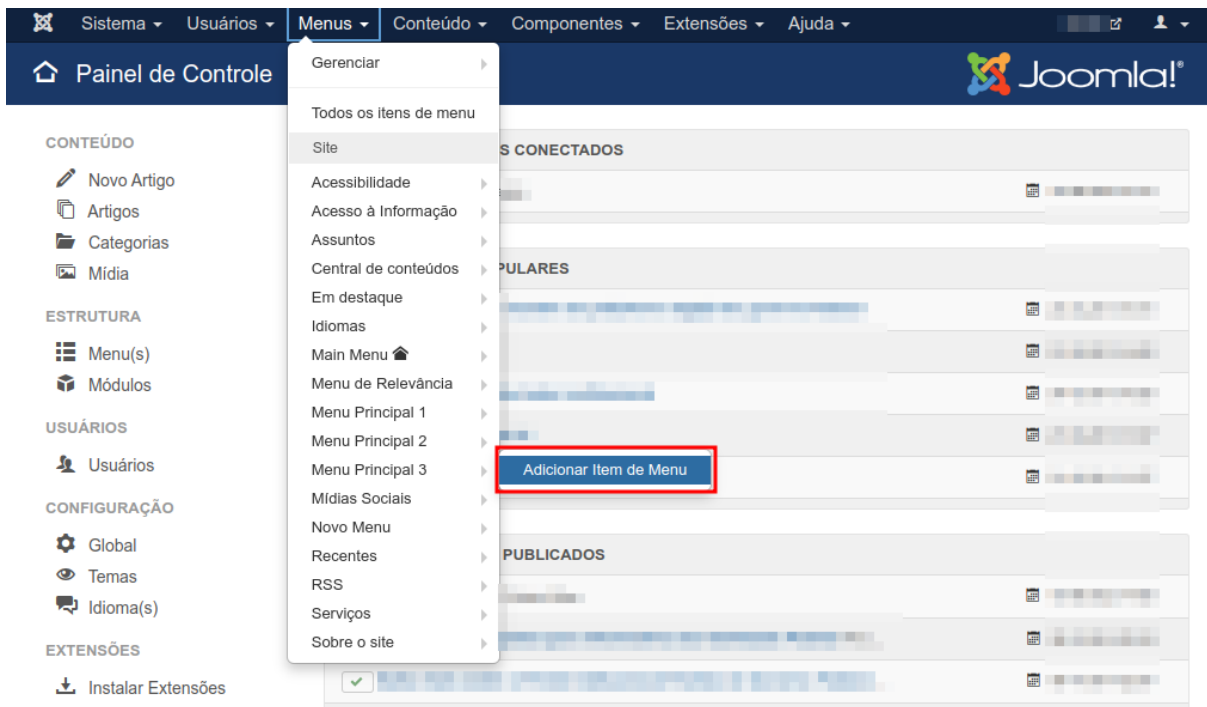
Sistema ▾ Usuários ▾ Menus ▾ Conteúdo ▾ Componentes ▾ Extensões ▾ Ajuda ▾

Painel de Controle

Joomla!®

CONTEÚDO
Novo Artigo
Artigos
Categorias
Mídia

ESTRUTURA
Menu(s)
Módulos

USUÁRIOS
Usuários

CONFIGURAÇÃO
Global
Temas
Idioma(s)

EXTENSÕES
Instalar Extensões

Gerenciar
Todos os itens de menu
Site
Acessibilidade
Acesso à Informação
Assuntos
Central de conteúdos
Em destaque
Idiomas
Main Menu
Menu de Relevância
Menu Principal 1
Menu Principal 2
Menu Principal 3
Mídias Sociais
Novo Menu
Recentes
RSS
Serviços
Sobre o site

Adicionar Item de Menu

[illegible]S CONECTADOS
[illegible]PULARES
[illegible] PUBLICADOS